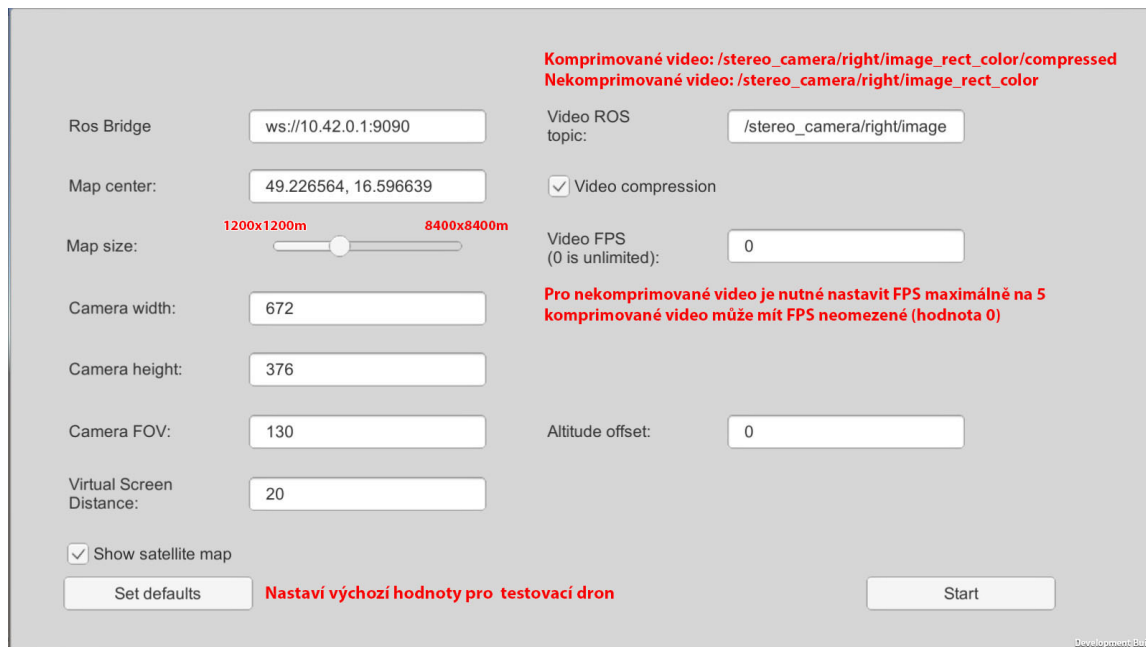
Komprimované video: /stereo_camera/right/image_rect_color/compressed
Nekomprimované video: /stereo_camera/right/image_rect_color

Ros Bridge ws://10.42.0.1:9090

Video ROS topic: /stereo_camera/right/image

Map center: 49.226564, 16.596639

Video compression

1200x1200m 8400x8400m

Map size:

Video FPS (0 is unlimited): 0

Pro nekomprimované video je nutné nastavit FPS maximálně na 5 komprimované video může mít FPS neomezené (hodnota 0)

Camera width: 672

Camera height: 376

Camera FOV: 130

Altitude offset: 0

Virtual Screen Distance: 20

Show satellite map

Set defaults

Nastaví výchozí hodnoty pro testovací dron

Start

Development Bu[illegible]